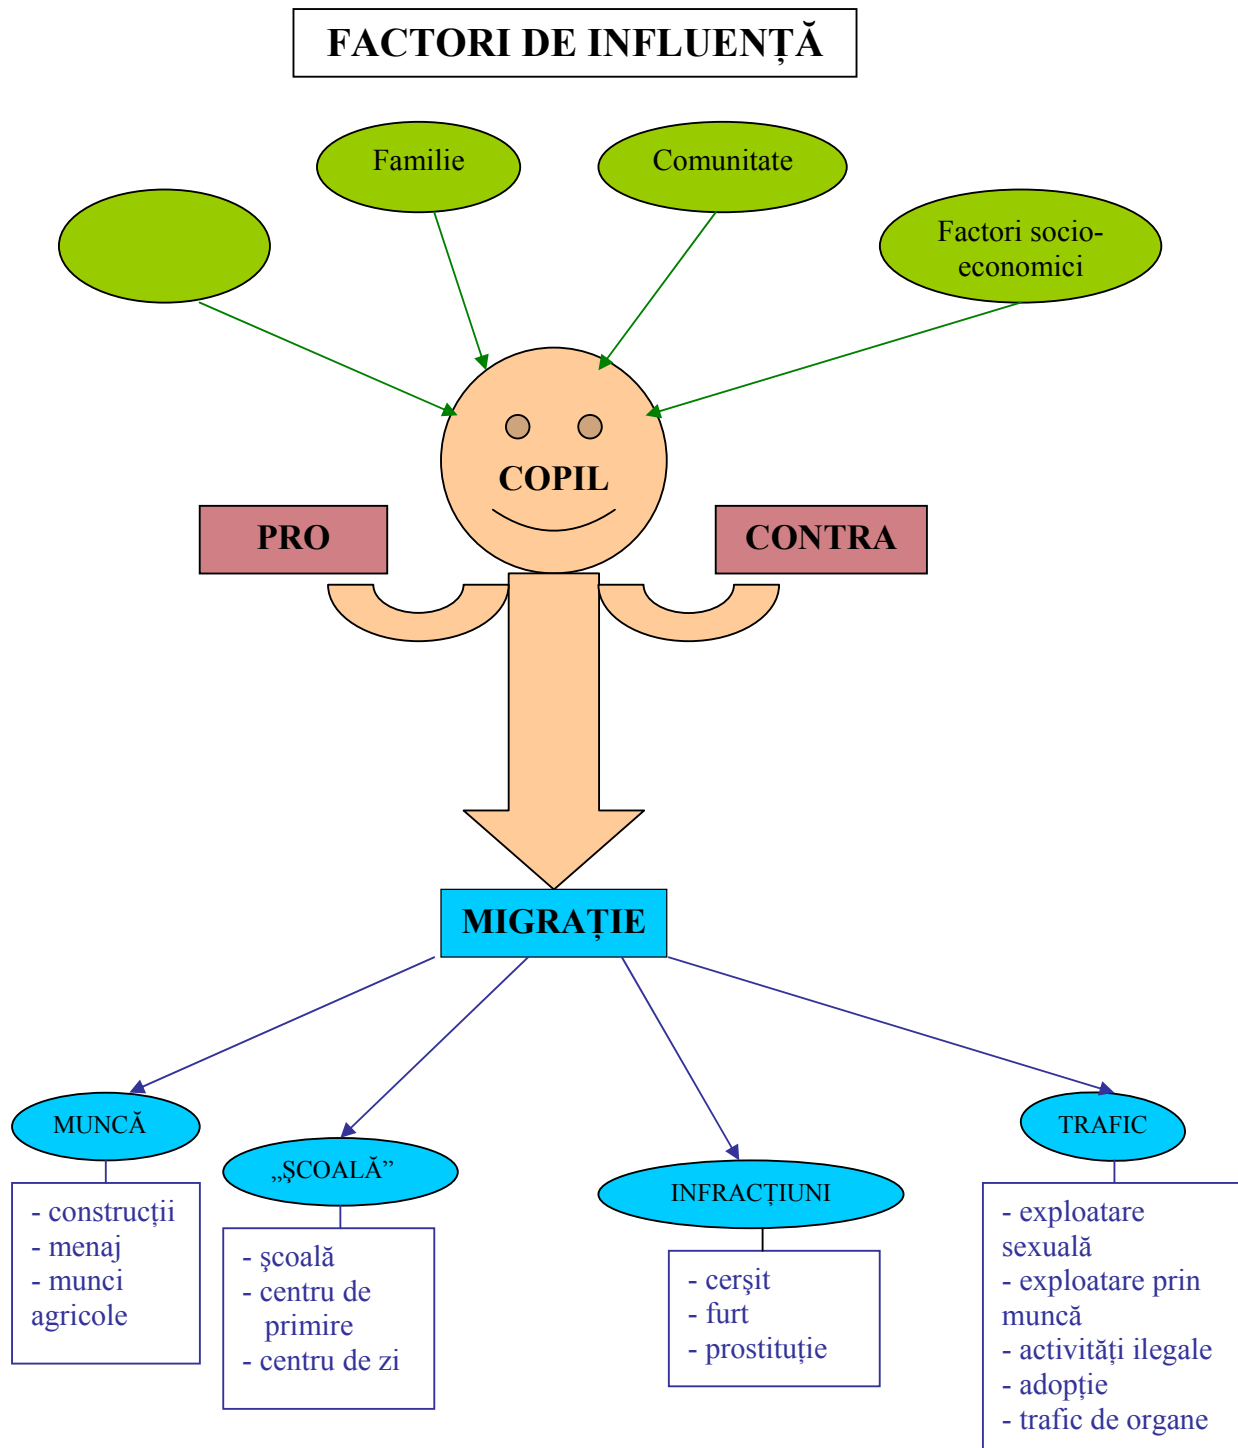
FACTORI DE INFLUENȚĂ

Familie

Comunitate

Factori socio-economici

COPIL

PRO

CONTRA

MIGRAȚIE

MUNCĂ

- construcții
- menaj
- munci agricole

„ŞCOALĂ”

- şcoală
- centru de primire
- centru de zi

INFRACȚIUNI

- cerşit
- furt
- prostituție

TRAFIC

- exploatare sexuală
- exploatare prin muncă
- activități ilegale
- adopție
- trafic de organe